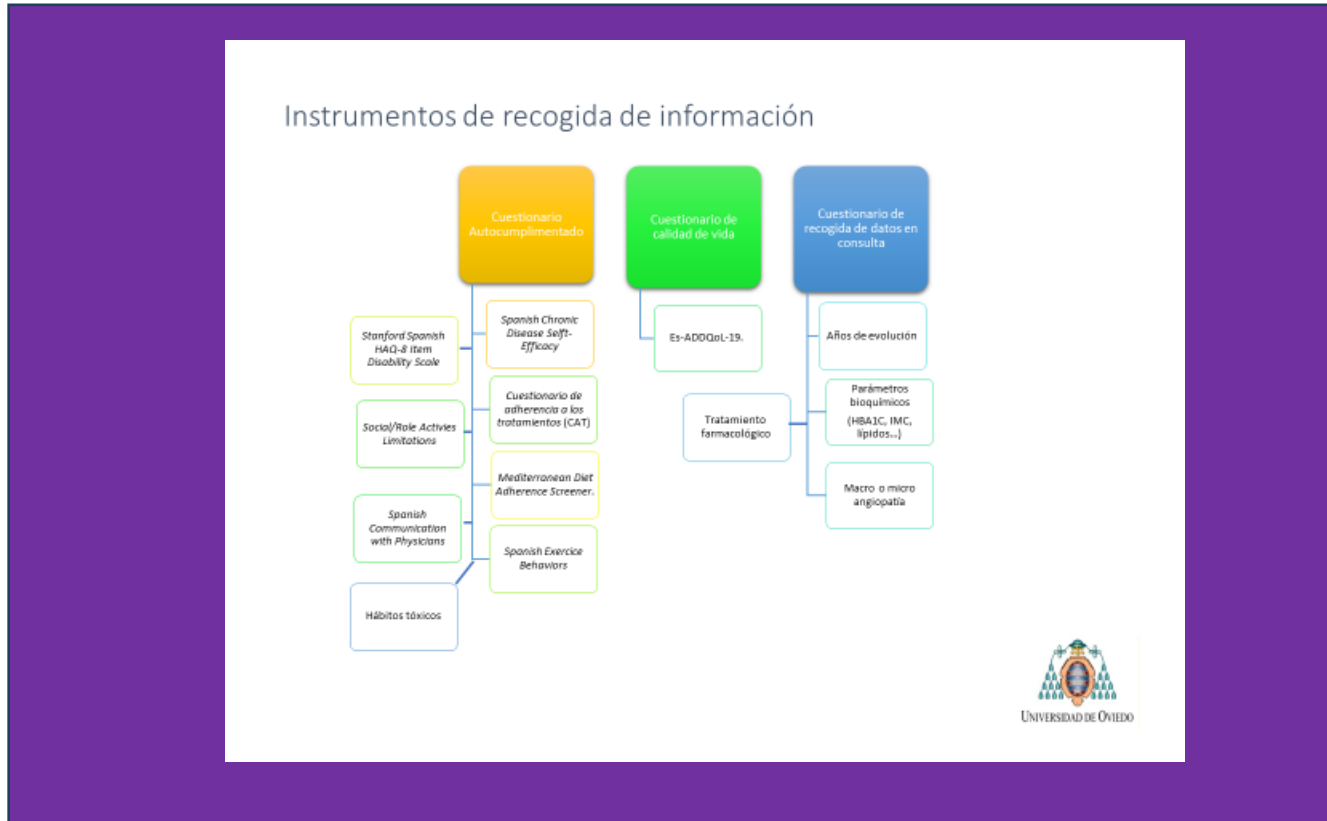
Instrumentos de recogida de información

Cuestionario Autocumplimentado

Cuestionario de calidad de vida

Cuestionario de recogida de datos en consulta

Spanish Chronic Disease Selft-Efficacy

Stanford Spanish HAQ-8 Item Disability Scale

Cuestionario de adherencia a los tratamientos (CAT)

Social/Role Activies Limitations

Mediterranean Diet Adherence Screener.

Spanish Communication with Physicians

Spanish Exercice Behaviors

Hábitos tóxicos

Es-ADDQoL-19.

Años de evolución

Parámetros bioquímicos (HBA1C, IMC, lípidos…)

Tratamiento farmacológico

Macro o micro angiopatía

Universidad de Oviedo